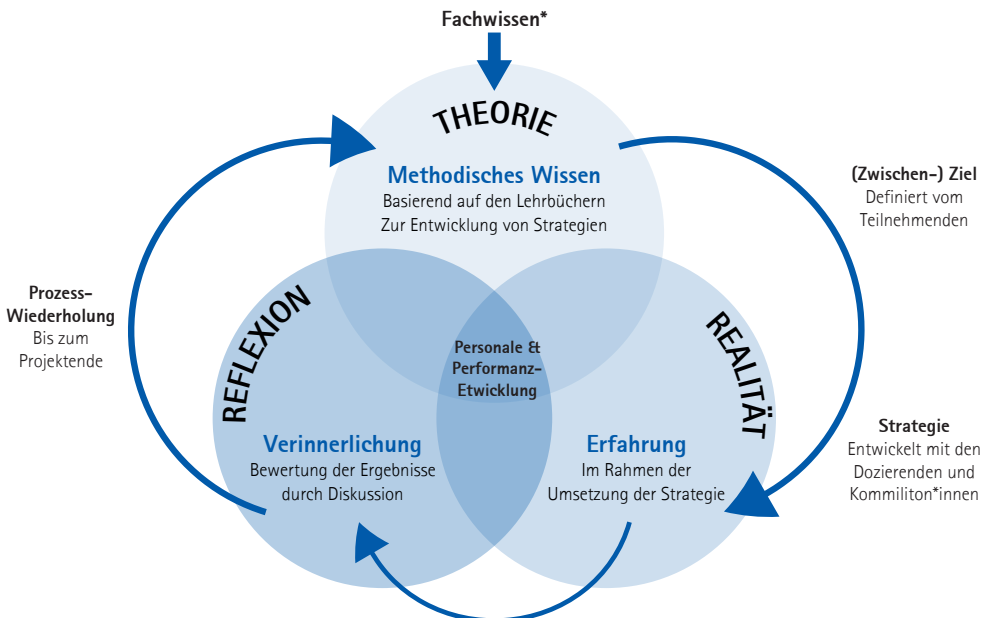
Fachwissen*

THEORIE

Methodisches Wissen
Basierend auf den Lehrbüchern
Zur Entwicklung von Strategien

(Zwischen-) Ziel
Definiert vom
Teilnehmenden

Prozess-
Wiederholung
Bis zum
Projektende

REFLEXION

Personale &
Performanz-
Etwicklung

REALITÄT

Strategie
Entwickelt mit den
Dozierenden und
Kommiliton*innen

Verinnerlichung
Bewertung der Ergebnisse
durch Diskussion

Erfahrung
Im Rahmen der
Umsetzung der Strategie